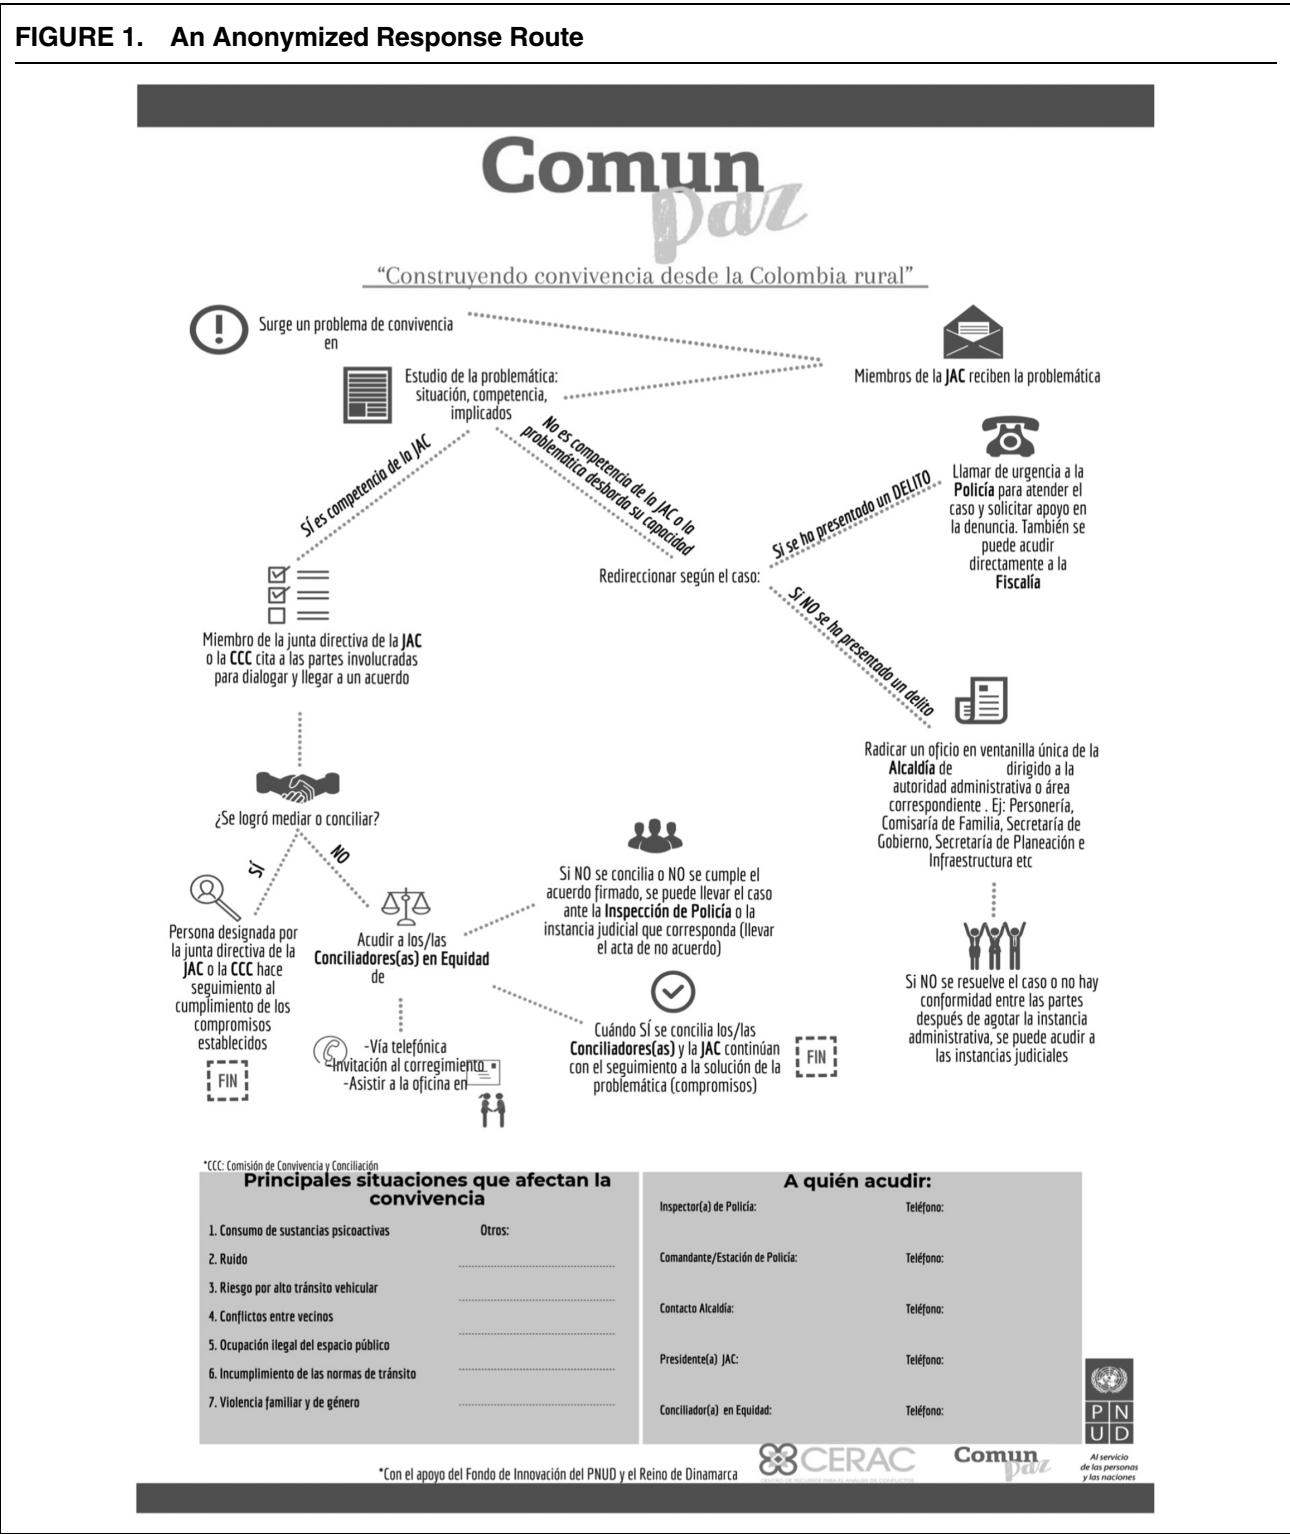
FIGURE 1. An Anonymized Response Route

Comun paz

"Construyendo convivencia desde la Colombia rural"

Surge un problema de convivencia en

Miembros de la JAC reciben la problemática

Estudio de la problemática: situación, competencia, implicados

Sí es competencia de la JAC

No es competencia de la JAC o la problemática desborda su capacidad

Redireccionar según el caso:

Si se ha presentado un DELITO

Llamar de urgencia a la Policía para atender el caso y solicitar apoyo en la denuncia. También se puede acudir directamente a la Fiscalía

Si NO se ha presentado un delito

Radicar un oficio en ventanilla única de la Alcaldía de dirigido a la autoridad administrativa o área correspondiente . Ej: Personería, Comisaría de Familia, Secretaría de Gobierno, Secretaría de Planeación e Infraestructura etc

Si NO se resuelve el caso o no hay conformidad entre las partes después de agotar la instancia administrativa, se puede acudir a las instancias judiciales

Miembro de la junta directiva de la JAC o la CCC cita a las partes involucradas para dialogar y llegar a un acuerdo

¿Se logró mediar o conciliar?

SÍ

NO

Persona designada por la junta directiva de la JAC o la CCC hace seguimiento al cumplimiento de los compromisos establecidos

FIN

Acudir a los/las Conciliadores(as) en Equidad de

-Vía telefónica
-Invitación al corregimiento
-Asistir a la oficina en

Si NO se concilia o NO se cumple el acuerdo firmado, se puede llevar el caso ante la Inspección de Policía o la instancia judicial que corresponda (llevar el acta de no acuerdo)

Cuándo SÍ se concilia los/las Conciliadores(as) y la JAC continúan con el seguimiento a la solución de la problemática (compromisos)

FIN

*CCC: Comisión de Convivencia y Conciliación

Principales situaciones que afectan la convivencia

1. Consumo de sustancias psicoactivas
2. Ruido
3. Riesgo por alto tránsito vehicular
4. Conflictos entre vecinos
5. Ocupación ilegal del espacio público
6. Incumplimiento de las normas de tránsito
7. Violencia familiar y de género

Otros:

A quién acudir:

| | |
|---|---|
| Inspector(a) de Policía: | Teléfono: |
| Comandante/Estación de Policía: | Teléfono: |
| Contacto Alcaldía: | Teléfono: |
| Presidente(a) JAC: | Teléfono: |
| Conciliador(a) en Equidad: | Teléfono: |

*Con el apoyo del Fondo de Innovación del PNUD y el Reino de Dinamarca

CERAC

Comun paz

PNUD
Al servicio de las personas y las naciones